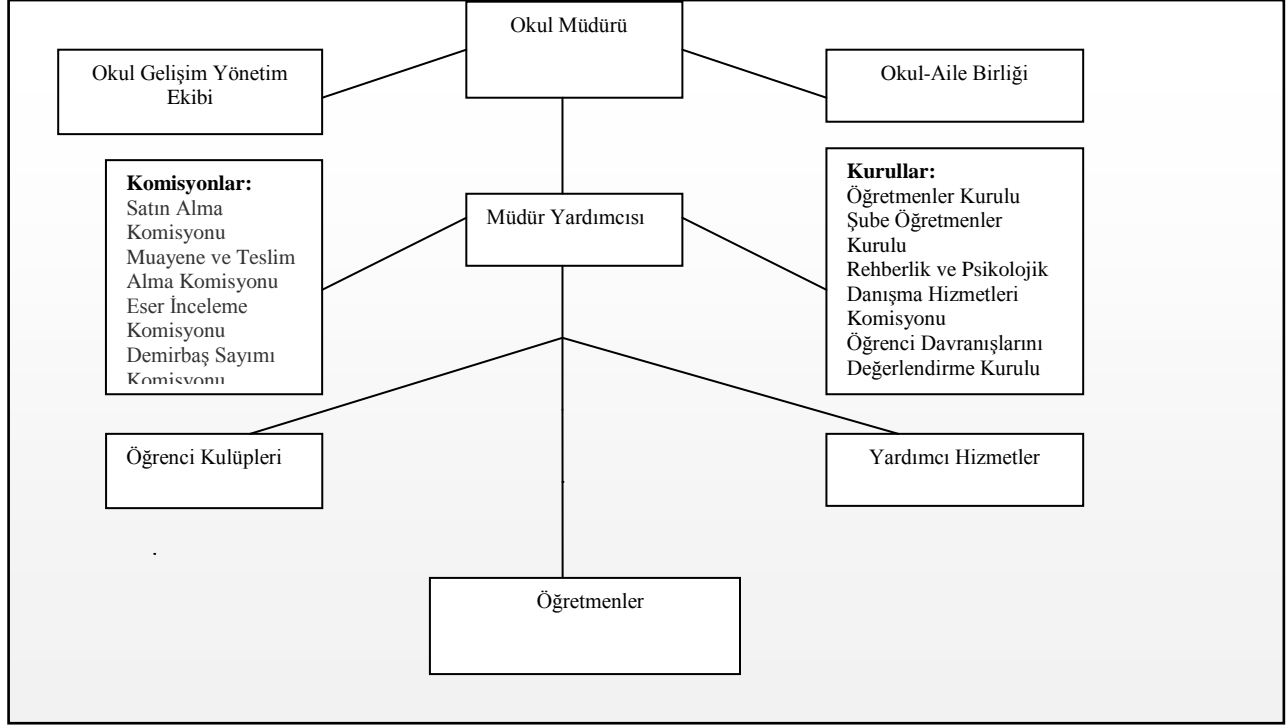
Okul Müdürü

Okul Gelişim Yönetim Ekibi

Okul-Aile Birliği

Komisyonlar:
Satın Alma Komisyonu
Muayene ve Teslim Alma Komisyonu
Eser İnceleme Komisyonu
Demirbaş Sayımı Komisyonu

Müdür Yardımcısı

Kurullar:
Öğretmenler Kurulu
Şube Öğretmenler Kurulu
Rehberlik ve Psikolojik Danışma Hizmetleri Komisyonu
Öğrenci Davranışlarını Değerlendirme Kurulu

Öğrenci Kulüpleri

Yardımcı Hizmetler

Öğretmenler